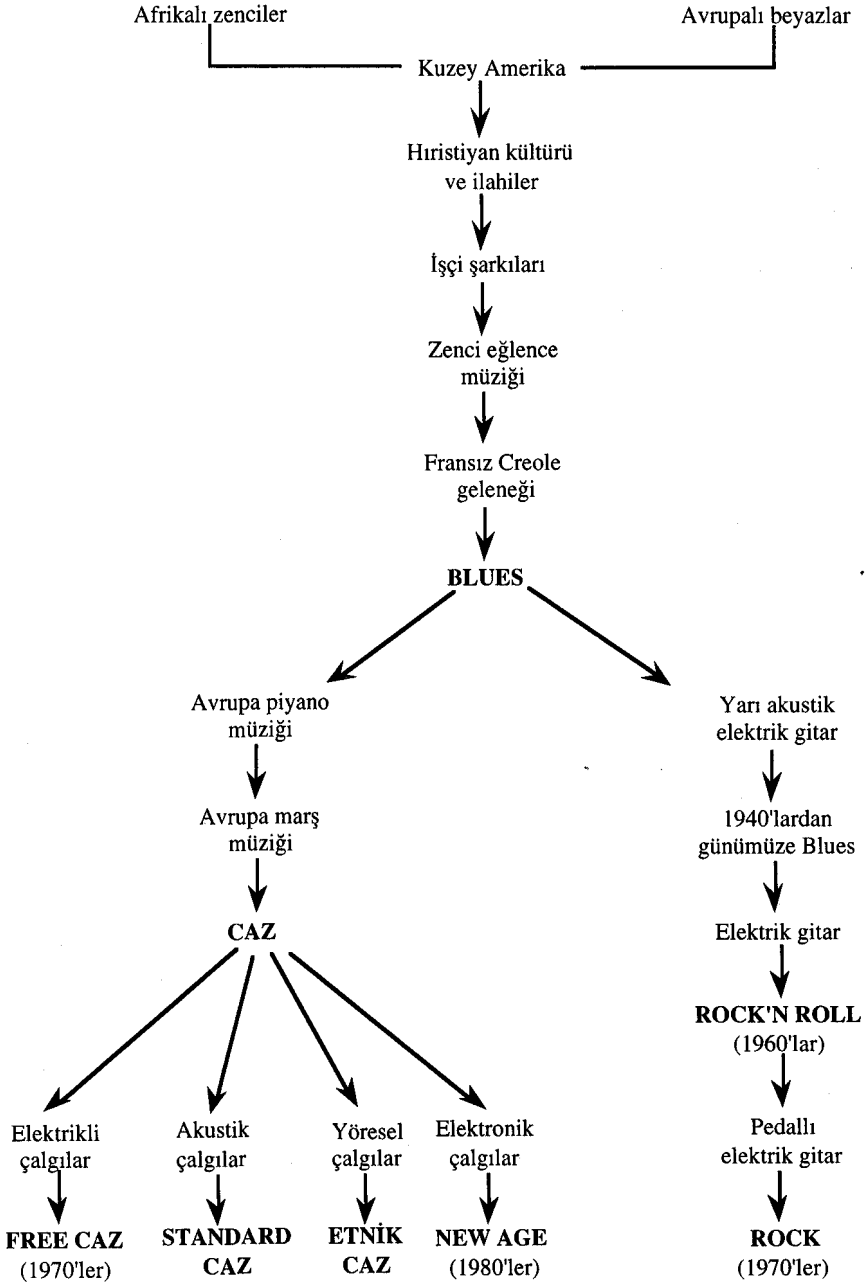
Afrikalı zenciler

Avrupalı beyazlar

Kuzey Amerika

Hıristiyan kültürü ve ilahiler

İşçi şarkıları

Zenci eğlence müziği

Fransız Creole geleneği

**BLUES**

Avrupa piyano müziği

Avrupa marş müziği

**CAZ**

Elektrikli çalgılar

**FREE CAZ**
(1970'ler)

Akustik çalgılar

**STANDARD CAZ**

Yöresel çalgılar

**ETNİK CAZ**

Elektronik çalgılar

**NEW AGE**
(1980'ler)

Yarı akustik elektrik gitar

1940'lardan günümüze Blues

Elektrik gitar

**ROCK'N ROLL**
(1960'lar)

Pedallı elektrik gitar

**ROCK**
(1970'ler)